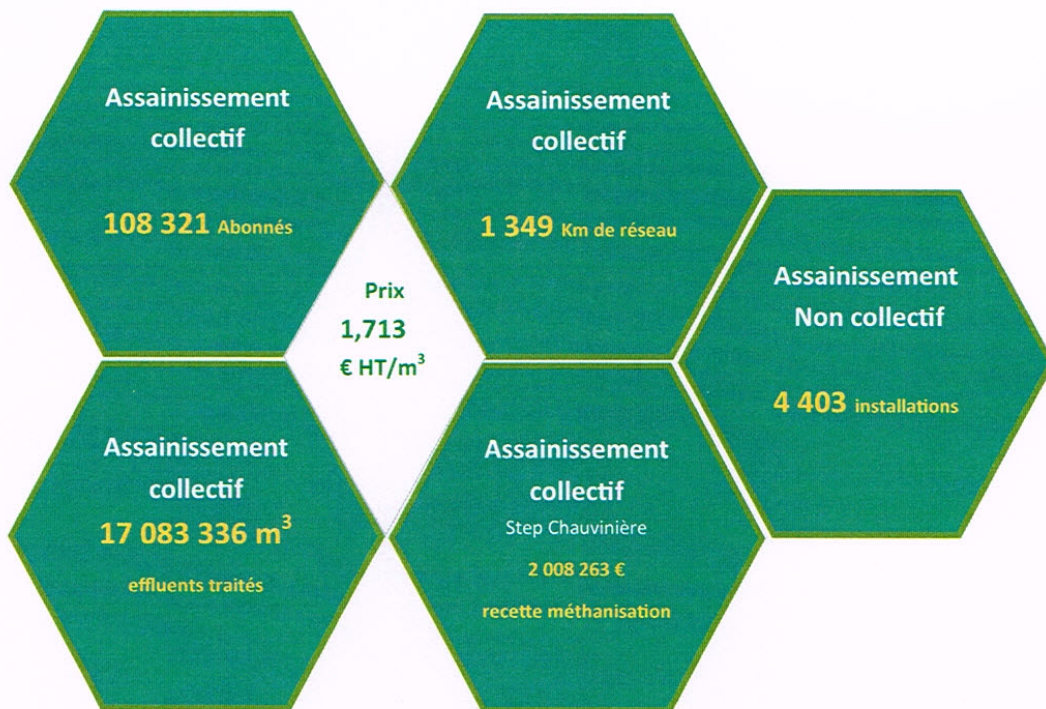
Assainissement collectif

108 321 Abonnés

Assainissement collectif

1 349 Km de réseau

Prix
1,713
€ HT/m$^3$

Assainissement Non collectif

4 403 installations

Assainissement collectif
17 083 336 m$^3$
effluents traités

Assainissement collectif
Step Chauvinière
2 008 263 €
recette méthanisation